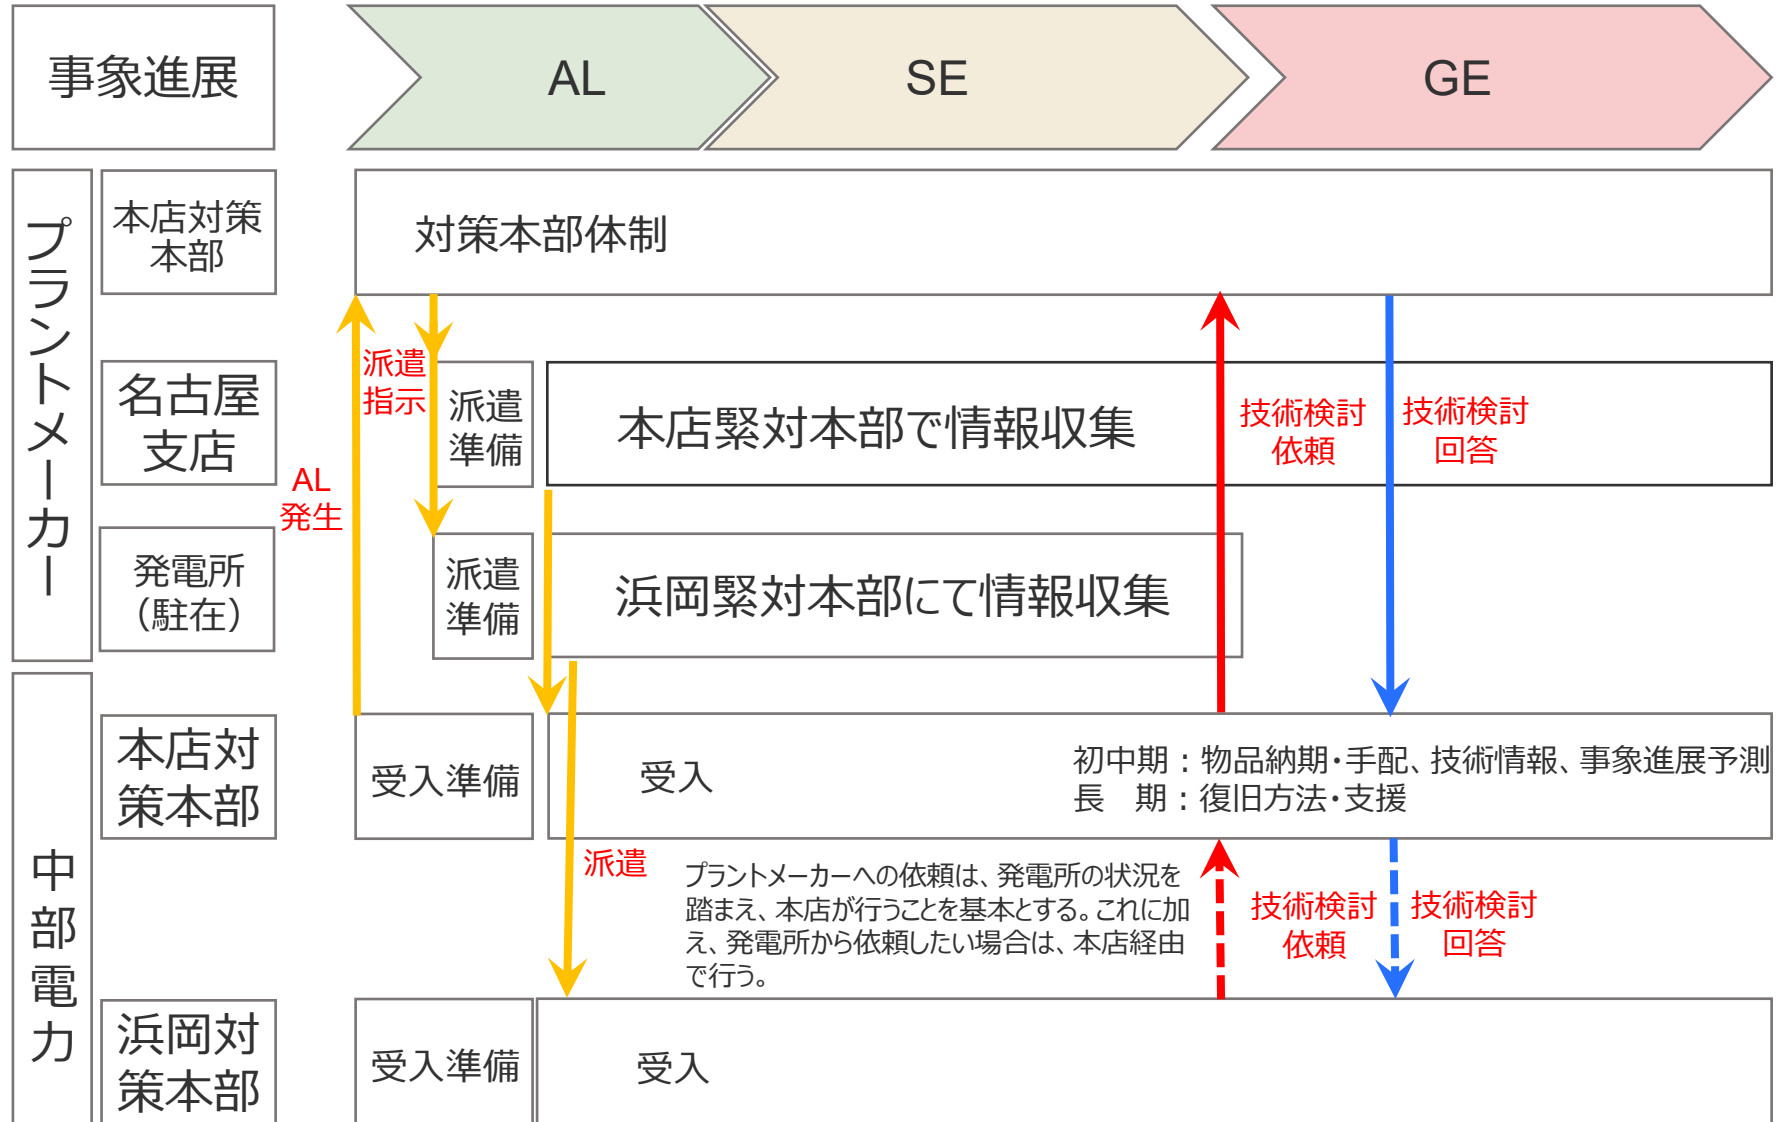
事象進展

AL

SE

GE

プラントメーカー

本店対策本部

対策本部体制

名古屋支店

派遣指示

派遣準備

本店緊対本部で情報収集

技術検討依頼

技術検討回答

AL発生

発電所(駐在)

派遣準備

浜岡緊対本部にて情報収集

中部電力

本店対策本部

受入準備

受入

初中期：物品納期・手配、技術情報、事象進展予測
長　期：復旧方法・支援

派遣

プラントメーカーへの依頼は、発電所の状況を踏まえ、本店が行うことを基本とする。これに加え、発電所から依頼したい場合は、本店経由で行う。

技術検討依頼

技術検討回答

浜岡対策本部

受入準備

受入